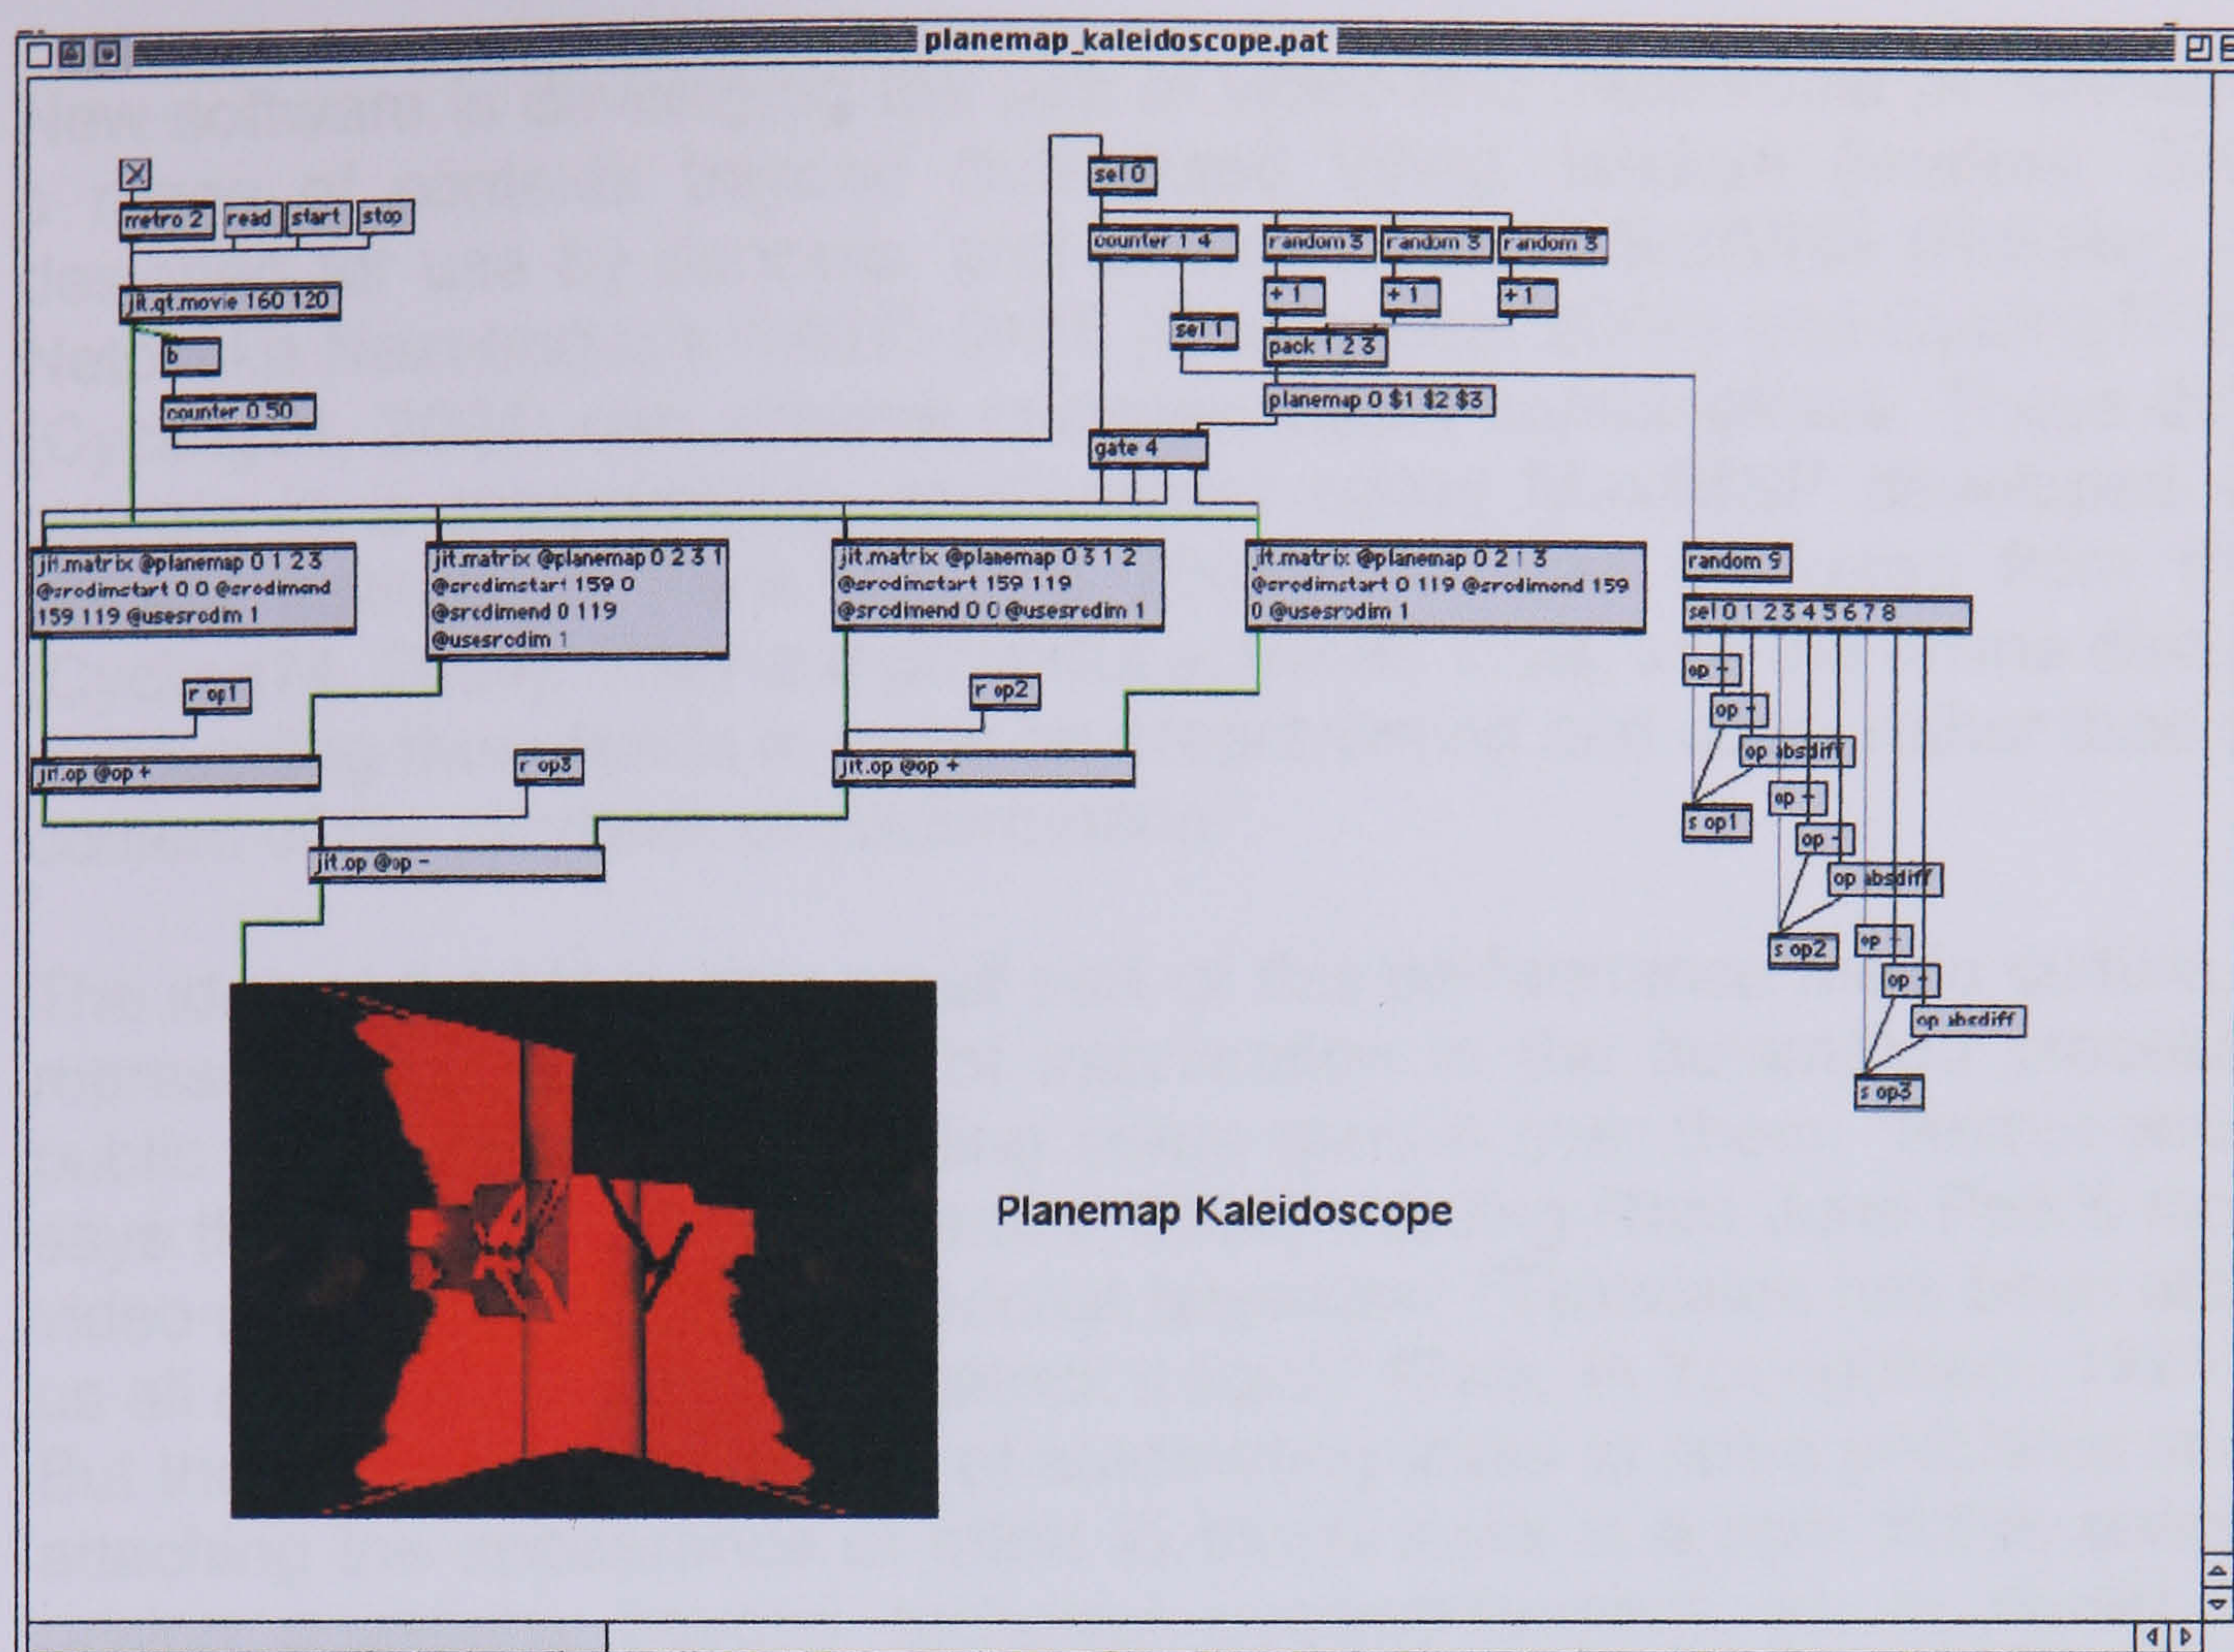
planemap_kaleidoscope.pat

metro 2
read
start
stop
jit.qt.movie 160 120
b
counter 0 50

sel 0
counter 1 4
random 3
random 3
random 3
+ 1
+ 1
+ 1
sel 1
pack 1 2 3
planemap 0 $1 $2 $3
gate 4

jit.matrix @planemap 0 1 2 3 @srcdimstart 0 0 @srcdimend 159 119 @usesrcdim 1
jit.matrix @planemap 0 2 3 1 @srcdimstart 159 0 @srcdimend 0 119 @usesrcdim 1
jit.matrix @planemap 0 3 1 2 @srcdimstart 159 119 @srcdimend 0 0 @usesrcdim 1
jit.matrix @planemap 0 2 1 3 @srcdimstart 0 119 @srcdimend 159 0 @usesrcdim 1

random 9
sel 0 1 2 3 4 5 6 7 8
op +
op -
op absdiff
s op1
op +
op -
op absdiff
s op2
op +
op -
op absdiff
s op3

r op1
r op2
r op3
jit.op @op +
jit.op @op +
jit.op @op -

Planemap Kaleidoscope